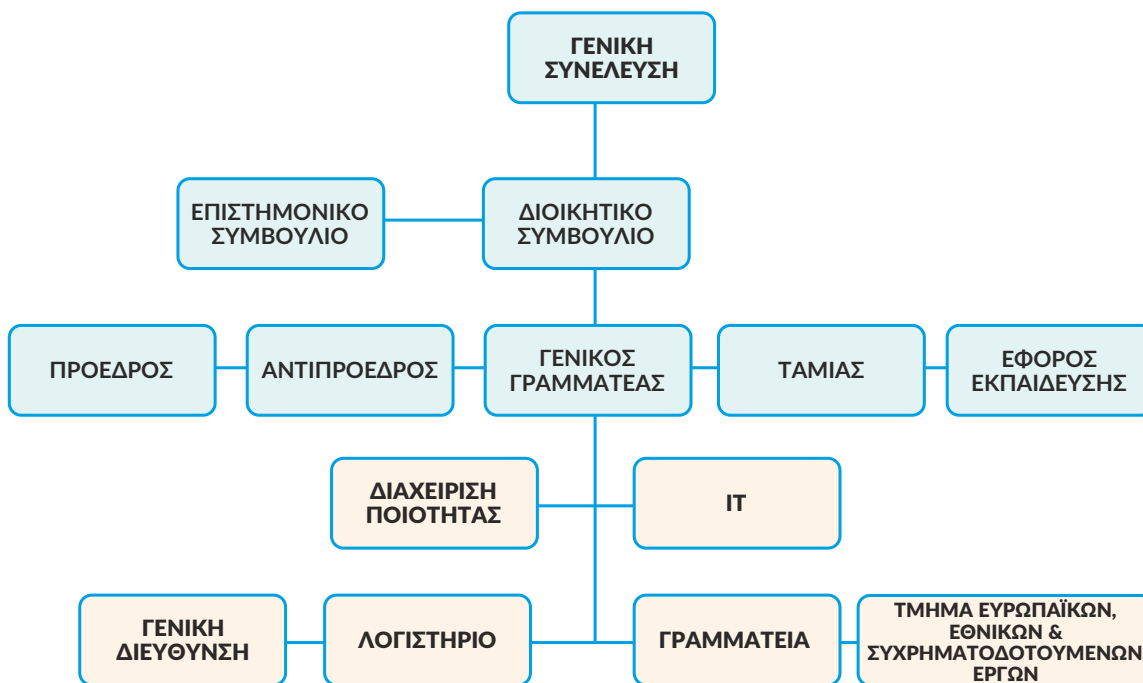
ΓΕΝΙΚΗ ΣΥΝΕΛΕΥΣΗ

ΕΠΙΣΤΗΜΟΝΙΚΟ ΣΥΜΒΟΥΛΙΟ

ΔΙΟΙΚΗΤΙΚΟ ΣΥΜΒΟΥΛΙΟ

ΠΡΟΕΔΡΟΣ

ΑΝΤΙΠΡΟΕΔΡΟΣ

ΓΕΝΙΚΟΣ ΓΡΑΜΜΑΤΕΑΣ

ΤΑΜΙΑΣ

ΕΦΟΡΟΣ ΕΚΠΑΙΔΕΥΣΗΣ

ΔΙΑΧΕΙΡΙΣΗ ΠΟΙΟΤΗΤΑΣ

IT

ΓΕΝΙΚΗ ΔΙΕΥΘΥΝΣΗ

ΛΟΓΙΣΤΗΡΙΟ

ΓΡΑΜΜΑΤΕΙΑ

ΤΜΗΜΑ ΕΥΡΩΠΑΪΚΩΝ, ΕΘΝΙΚΩΝ & ΣΥΧΡΗΜΑΤΟΔΟΤΟΥΜΕΝΩΝ ΕΡΓΩΝ